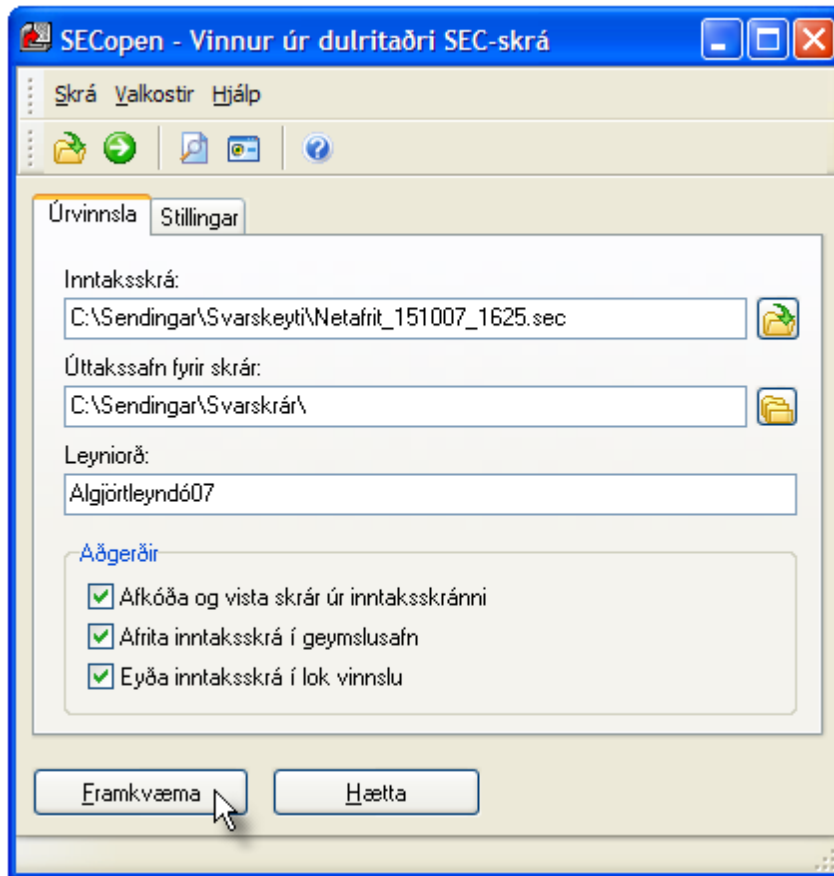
SECopen - Vinnur úr dulritaðri SEC-skrá

Skrá Valkostir Hjálp

Úrvinnsla Stillingar

Inntaksskrá:
C:\Sendingar\Svarskeyti\Netafrit_151007_1625.sec

Úttakssafn fyrir skrár:
C:\Sendingar\Svarskrár\

Leyniorð:
Algjörtleyndó07

Aðgerðir
Afkóða og vista skrár úr inntaksskránni
Afrita inntaksskrá í geymslusafn
Eyða inntaksskrá í lok vinnslu

Framkvæma
Hætta